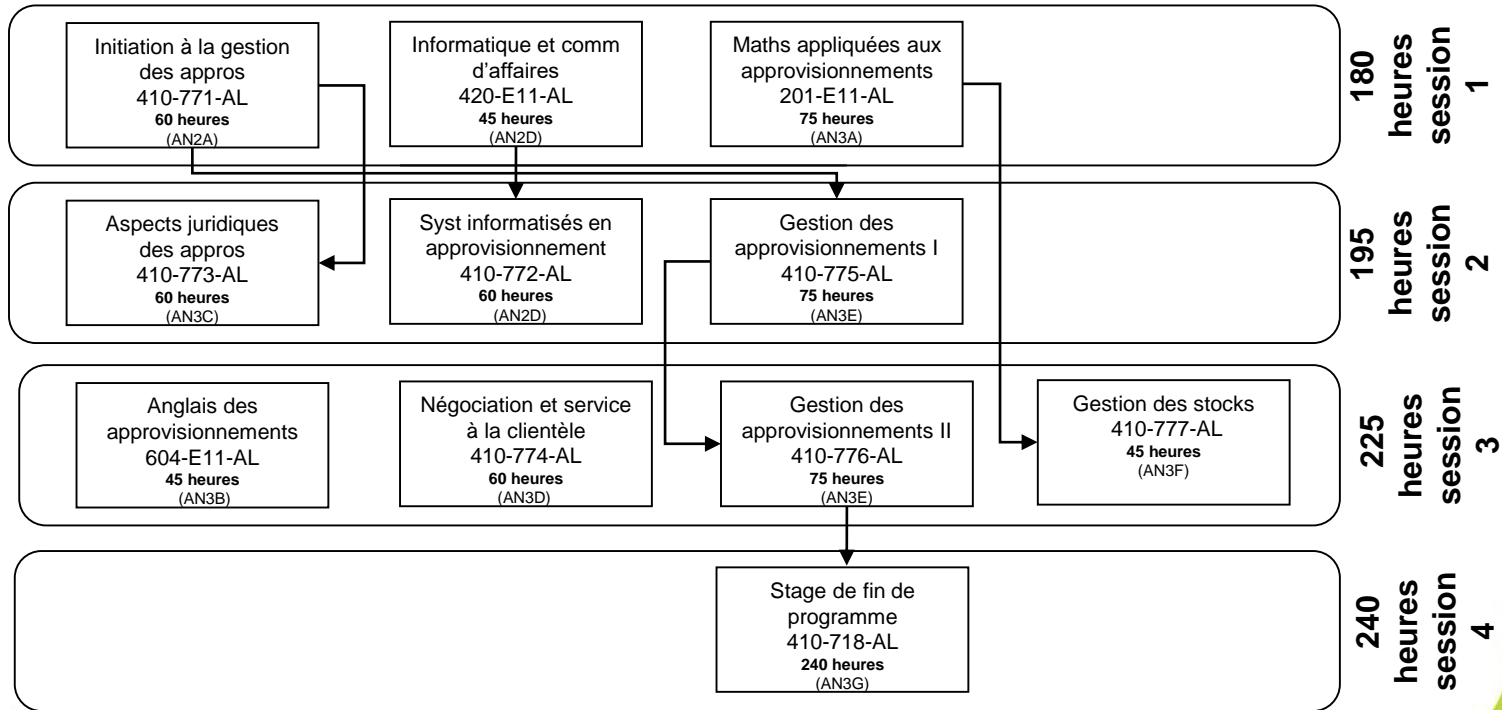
Initiation à la gestion des appros
410-771-AL
**60 heures**
(AN2A)

Informatique et comm d’affaires
420-E11-AL
**45 heures**
(AN2D)

Maths appliquées aux approvisionnements
201-E11-AL
**75 heures**
(AN3A)

**session 1**
**180 heures**

Aspects juridiques des appros
410-773-AL
**60 heures**
(AN3C)

Syst informatisés en approvisionnement
410-772-AL
**60 heures**
(AN2D)

Gestion des approvisionnements I
410-775-AL
**75 heures**
(AN3E)

**session 2**
**195 heures**

Anglais des approvisionnements
604-E11-AL
**45 heures**
(AN3B)

Négociation et service à la clientèle
410-774-AL
**60 heures**
(AN3D)

Gestion des approvisionnements II
410-776-AL
**75 heures**
(AN3E)

Gestion des stocks
410-777-AL
**45 heures**
(AN3F)

**session 3**
**225 heures**

Stage de fin de programme
410-718-AL
**240 heures**
(AN3G)

**session 4**
**240 heures**